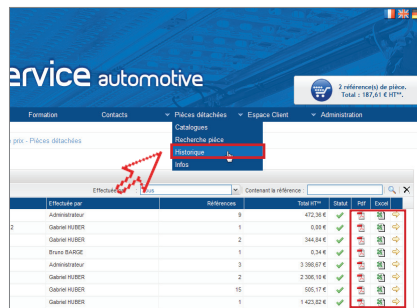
ervice automotive

2 référence(s) de pièce.
Total : 187,61 € HT**.

Formation
Contacts
Pièces détachées
Espace Client
Administration

Catalogues
Recherche pièce
Historique
Infos

prix - Pièces détachées

Effectué par
Tous
Contenant la référence :

| | Effectué par | Références | Total HT** | Statut | Pdf | Excel | |
|---|---|---|---|---|---|---|---|
| | Administrateur | 9 | 472,36 € | | | | |
| 2 | Gabriel HUBER | 1 | 0,00 € | | | | |
| | Gabriel HUBER | 2 | 344,84 € | | | | |
| | Bruno BARGE | 1 | 0,34 € | | | | |
| | Administrateur | 3 | 3 366,67 € | | | | |
| | Gabriel HUBER | 2 | 2 306,16 € | | | | |
| | Gabriel HUBER | 15 | 505,17 € | | | | |
| | Gabriel HUBER | 1 | 1 423,82 € | | | | |